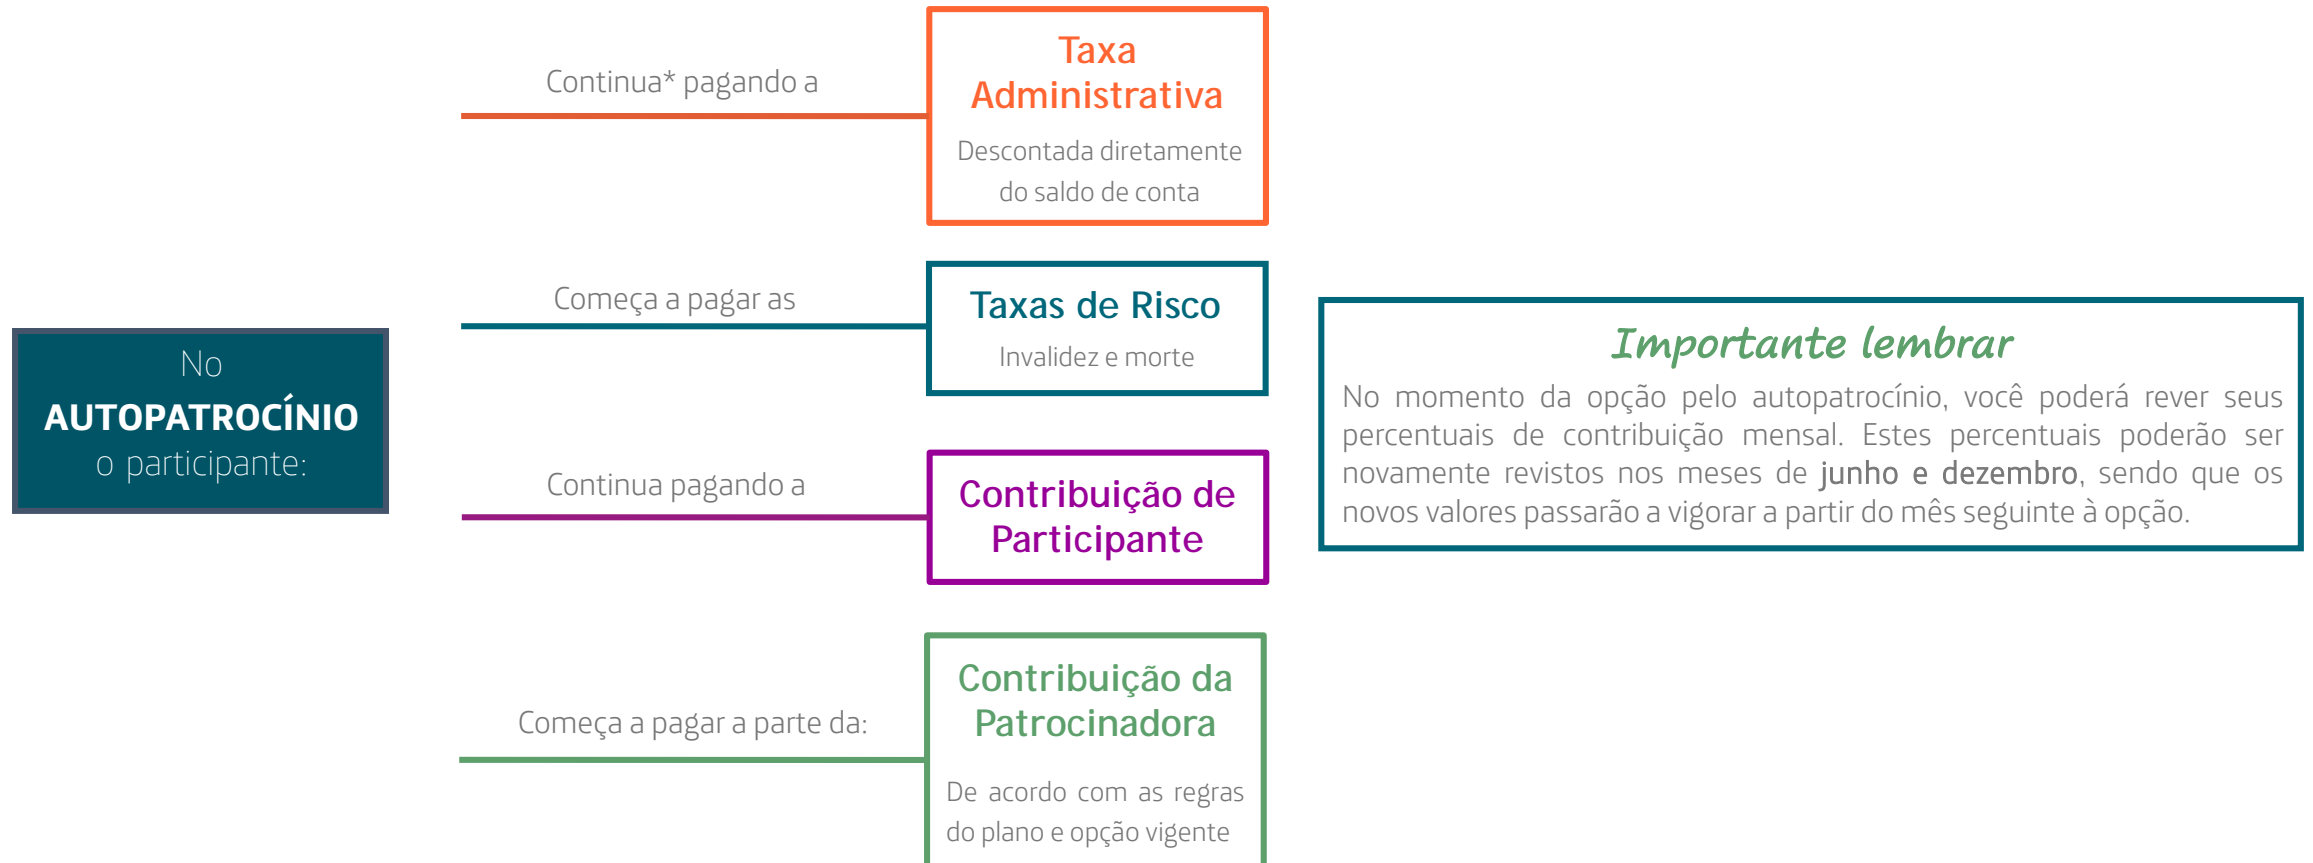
No
AUTOPATROCÍNIO
o participante:

Continua* pagando a

Taxa Administrativa

Descontada diretamente do saldo de conta

Começa a pagar as

Taxas de Risco

Invalidez e morte

Continua pagando a

Contribuição de Participante

Começa a pagar a parte da:

Contribuição da Patrocinadora

De acordo com as regras do plano e opção vigente

Importante lembrar

No momento da opção pelo autopatrocínio, você poderá rever seus percentuais de contribuição mensal. Estes percentuais poderão ser novamente revistos nos meses de junho e dezembro, sendo que os novos valores passarão a vigorar a partir do mês seguinte à opção.